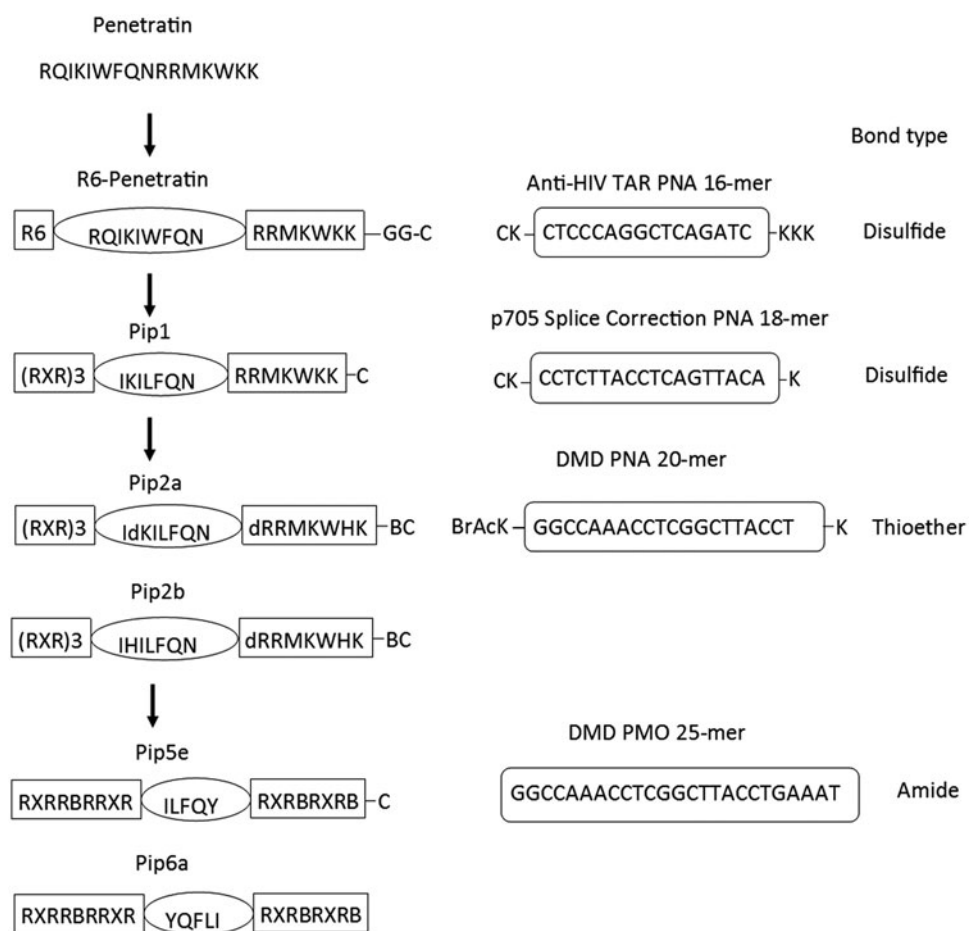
Penetratin

RQIKIWFQNRRMKWKK

Bond type

R6-Penetratin

Anti-HIV TAR PNA 16-mer

R6 RQIKIWFQN RRMKWKK -GG-C

CK- CTCCCAGGCTCAGATC -KKK Disulfide

Pip1

p705 Splice Correction PNA 18-mer

(RXR)3 IKILFQN RRMKWKK -C

CK- CCTCTTACCTCAGTTACA -K Disulfide

Pip2a

DMD PNA 20-mer

(RXR)3 IdKILFQN dRRMKWHK -BC

BrAcK- GGCCAAACCTCGGCTTACCT -K Thioether

Pip2b

(RXR)3 IHILFQN dRRMKWHK -BC

DMD PMO 25-mer

Pip5e

RXRRBRRXR ILFQY RXRBRXRB -C

GGCCAAACCTCGGCTTACCTGAAAT Amide

Pip6a

RXRRBRRXR YQFLI RXRBRXRB